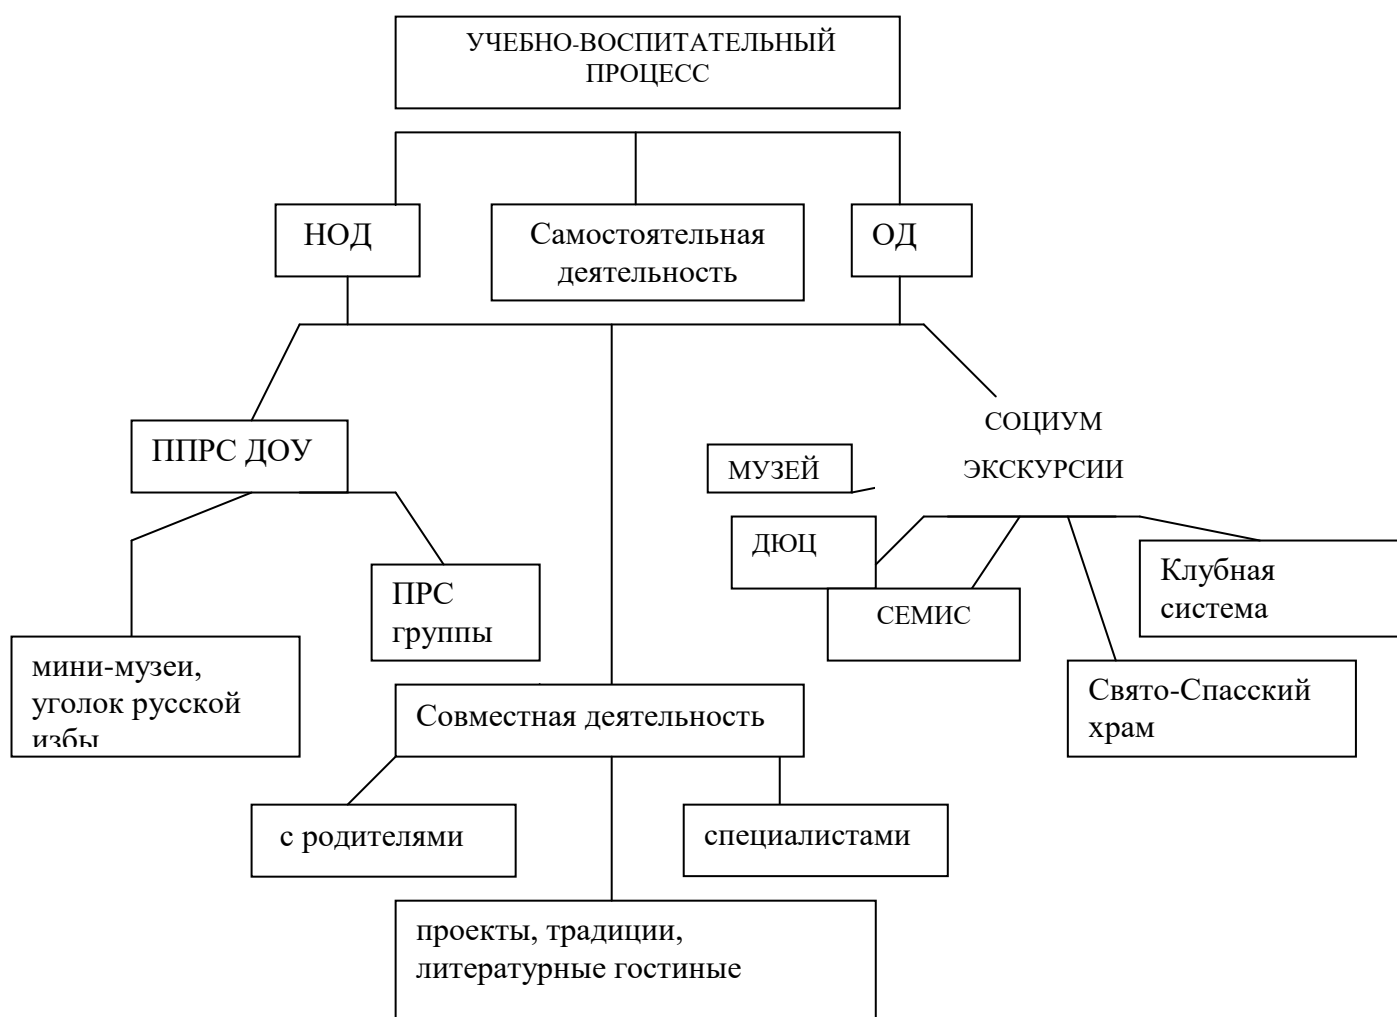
УЧЕБНО-ВОСПИТАТЕЛЬНЫЙ ПРОЦЕСС

НОД

Самостоятельная деятельность

ОД

ППРС ДОУ

СОЦИУМ

МУЗЕЙ

ЭКСКУРСИИ

ДЮЦ

Клубная система

ПРС группы

СЕМИС

мини-музеи, уголок русской избы

Свято-Спасский храм

Совместная деятельность

с родителями

специалистами

проекты, традиции, литературные гостиные